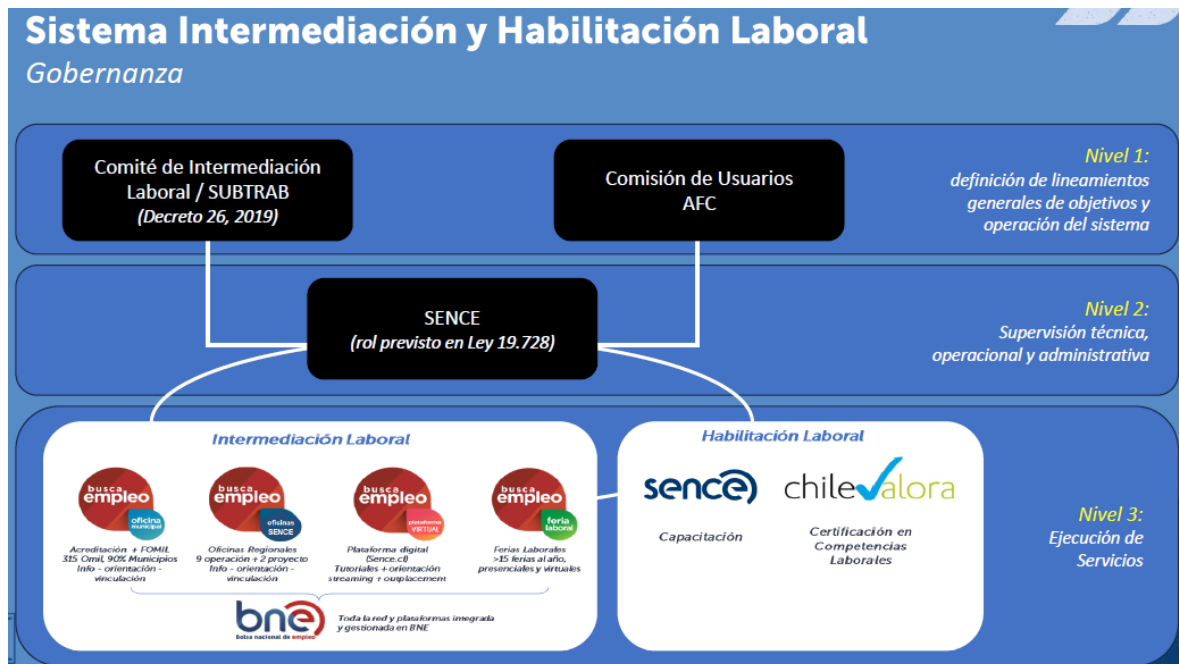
Sistema Intermediación y Habilitación Laboral

Gobernanza

Comité de Intermediación Laboral / SUBTRAB
(Decreto 26, 2019)

Comisión de Usuarios AFC

Nivel 1:
definición de lineamientos generales de objetivos y operación del sistema

SENCE
(rol previsto en Ley 19.728)

Nivel 2:
Supervisión técnica, operacional y administrativa

Intermediación Laboral

busca empleo
oficina municipal

Acreditación + FOMIL
315 Omil, 90% Municipios
Info - orientación - vinculación

busca empleo
oficinas SENCE

Oficinas Regionales
9 operación + 2 proyecto
Info - orientación - vinculación

busca empleo
plataforma VIRTUAL

Plataforma digital (Sence.cl)
Tutoriales +orientación streaming + outplacement

busca empleo
feria laboral

Ferias Laborales
>15 ferias al año, presenciales y virtuales

bne
bolsa nacional de empleo

Toda la red y plataformas integrada y gestionada en BNE

Habilitación Laboral

sence

Capacitación

chilevalora

Certificación en Competencias Laborales

Nivel 3:
Ejecución de Servicios